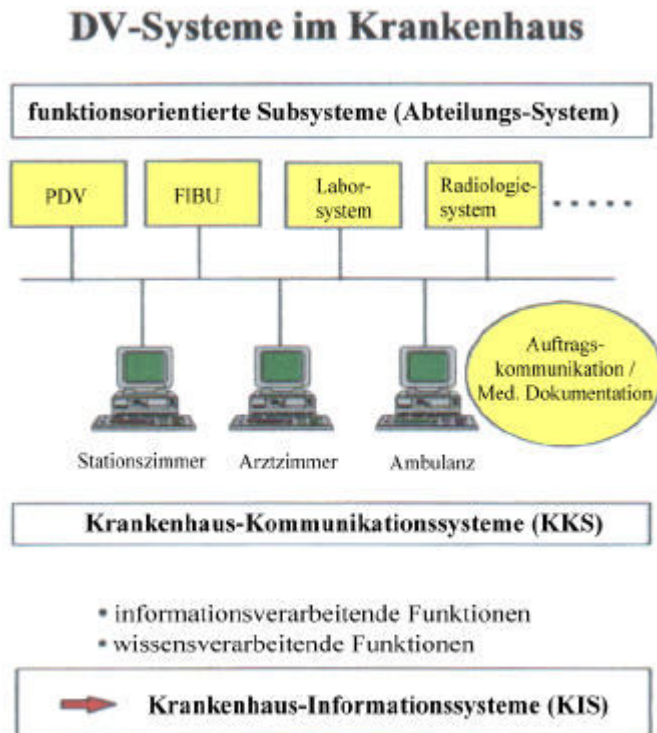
DV-Systeme im Krankenhaus

funktionsorientierte Subsysteme (Abteilungs-System)

PDV

FIBU

Laborsystem

Radiologiesystem

. . . . .

Auftragskommunikation / Med. Dokumentation

Stationszimmer

Arztzimmer

Ambulanz

Krankenhaus-Kommunikationssysteme (KKS)

• informationsverarbeitende Funktionen
• wissensverarbeitende Funktionen

Krankenhaus-Informationssysteme (KIS)